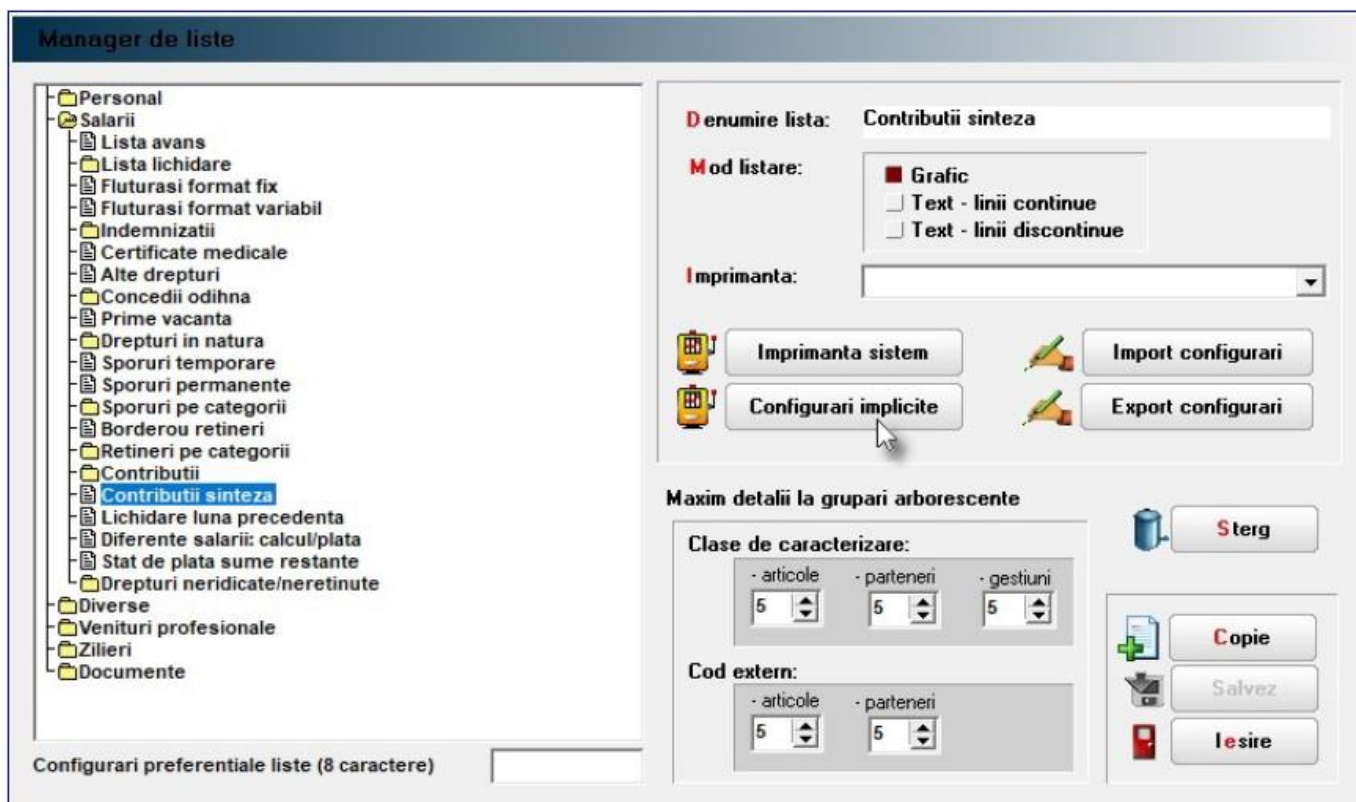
Manager de liste

Personal
Salarii
Lista avans
Lista lichidare
Fluturasi format fix
Fluturasi format variabil
Indemnizatii
Certificate medicale
Alte drepturi
Concedii odihna
Prime vacanta
Drepturi in natura
Sporuri temporare
Sporuri permanente
Sporuri pe categorii
Borderou retineri
Retineri pe categorii
Contributii
Contributii sinteza
Lichidare luna precedenta
Diferente salarii: calcul/plata
Stat de plata sume restante
Drepturi neridicate/neretinute
Diverse
Venituri profesionale
Zilieri
Documente

Configurari preferentiale liste (8 caractere)

Denumire lista: Contributii sinteza
Mod listare:
Grafic
Text - linii continue
Text - linii discontinue
Imprimanta:

Imprimanta sistem
Import configurari
Configurari implicite
Export configurari

Maxim detalii la grupari arborescente
Clase de caracterizare:
- articole 5
- parteneri 5
- gestiuni 5
Cod extern:
- articole 5
- parteneri 5

Sterg
Copie
Salvez
Iesire